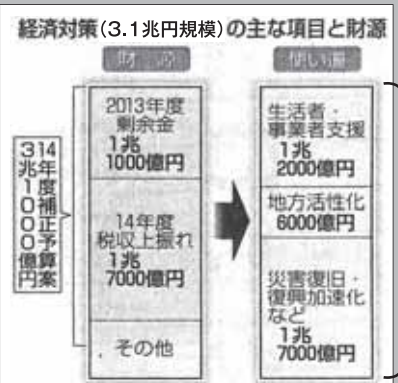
経済対策(3.1兆円規模)の主な項目と財源

財源

使い道

14年度補正予算案 3兆1000億円

2013年度剰余金 1兆1000億円

14年度税収上振れ 1兆7000億円

その他

生活者・事業者支援 1兆2000億円

地方活性化 6000億円

災害復旧・復興加速化など 1兆7000億円